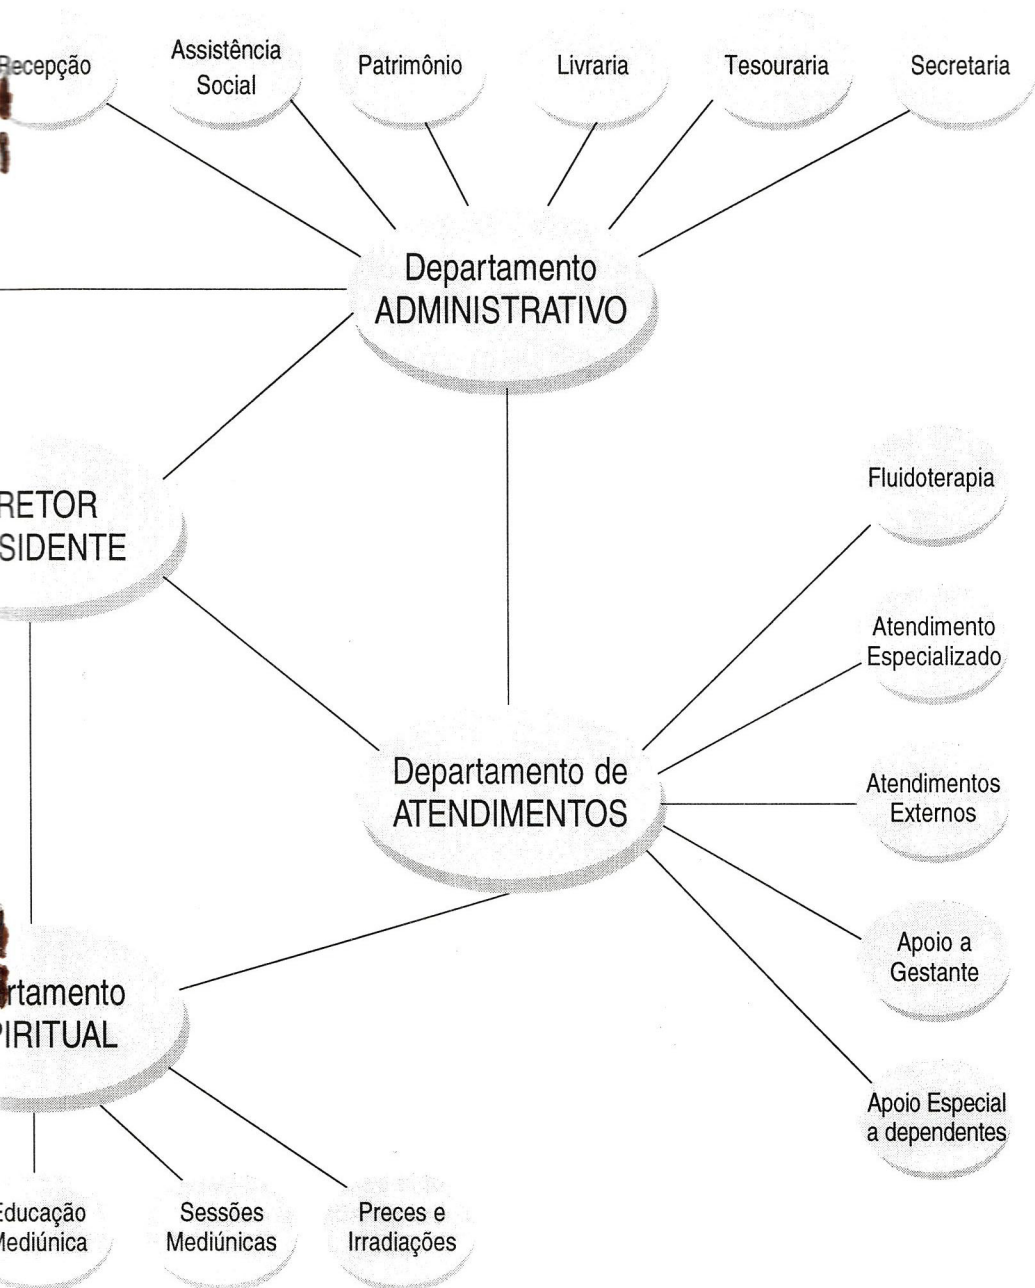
Recepção

Assistência Social

Patrimônio

Livraria

Tesouraria

Secretaria

Departamento ADMINISTRATIVO

RETOR SIDENTE

Fluidoterapia

Atendimento Especializado

Departamento de ATENDIMENTOS

Atendimentos Externos

Apoio a Gestante

rtamento PIRITUAL

Apoio Especial a dependentes

Educação Mediúnica

Sessões Mediúnicas

Preces e Irradiações